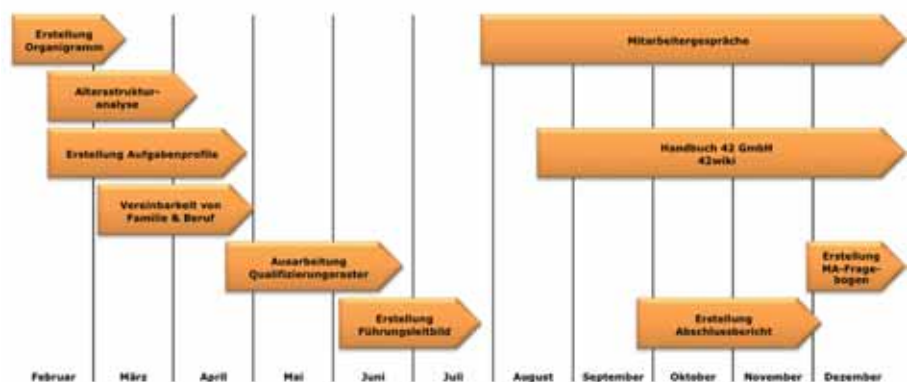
Erstellung Organigramm

Altersstrukturanalyse

Erstellung Aufgabenprofile

Vereinbarkeit von Familie & Beruf

Ausarbeitung Qualifizierungsraster

Erstellung Führungsleitbild

Mitarbeitergespräche

Handbuch 42 GmbH 42wiki

Erstellung MA-Fragebogen

Erstellung Abschlussbericht

Februar März April Mai Juni Juli August September Oktober November Dezember